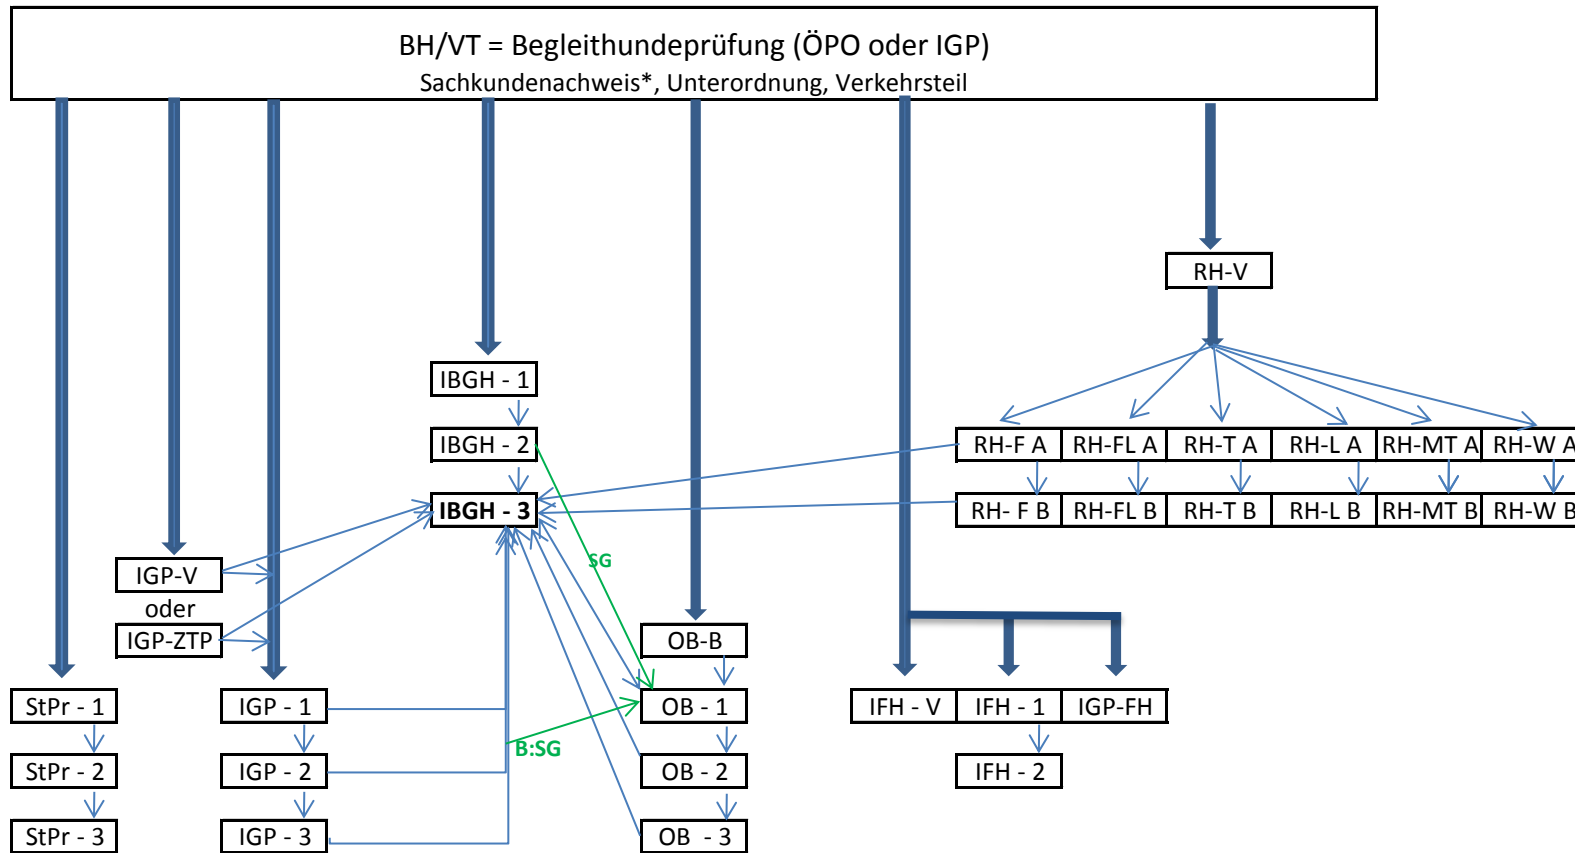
BH/VT = Begleithundeprüfung (ÖPO oder IGP)
Sachkundenachweis*, Unterordnung, Verkehrsteil

RH-V

IBGH - 1

IBGH - 2

IBGH - 3

| RH-F A | RH-FL A | RH-T A | RH-L A | RH-MT A | RH-W A |
|---|---|---|---|---|---|
| RH- F B | RH-FL B | RH-T B | RH-L B | RH-MT B | RH-W B |

SG

IGP-V
oder
IGP-ZTP

OB-B

StPr - 1
StPr - 2
StPr - 3

IGP - 1
IGP - 2
IGP - 3

B:SG

OB - 1
OB - 2
OB - 3

IFH - V
IFH - 1
IGP-FH
IFH - 2